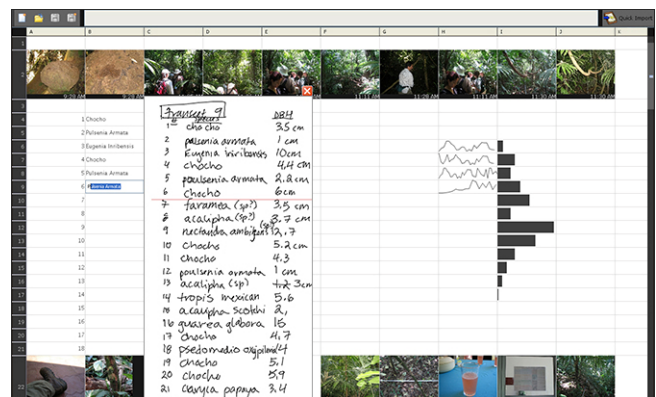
Quick Import

A B C D E F G H I J K

9:28 AM
9:28 AM
11:0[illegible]
11:26 AM
11:31 AM
11:35 AM
11:30 AM

1 Chocho
2 Pulsenia Armata
3 Eugenia Inribensis
4 Chocho
5 Pulsenia Armata
6 Pulsenia Armata

Transect 9

| # | Species | DBH |
|---|---|---|
| 1 | cho cho | 3.5 cm |
| 2 | paulsenia armata | 1 cm |
| 3 | Eugenia biribensis | 10cm |
| 4 | chocho | 4.4 cm |
| 5 | poulsenia armata | 5.4 cm |
| 6 | Chocho | 6cm |
| 7 | faramea (sp?) | 3.5 cm |
| 8 | acalipha (sp?) | 3.7 cm |
| 9 | nectandra ambigens (sp) | 2.7 |
| 10 | Chocho | 5.2 cm |
| 11 | chocho | 4.3 |
| 12 | poulsenia armata | 1 cm |
| 13 | acalipha (sp) | tr 3cm |
| 14 | tropis mexican | 5.6 |
| 15 | acaupha scotchi | 2, |
| 16 | guarea glabora | 16 |
| 17 | Chocha | 4.7 |
| 18 | psedomadio oxiphiel | 4 |
| 19 | chocho | 5.1 |
| 20 | chocho | 5.9 |
| 21 | Carica papaya | 3.4 |

1 2 3 4 5 6 7 8 9 10 11 12 13 14 15 16 17 18 19 20 21 22